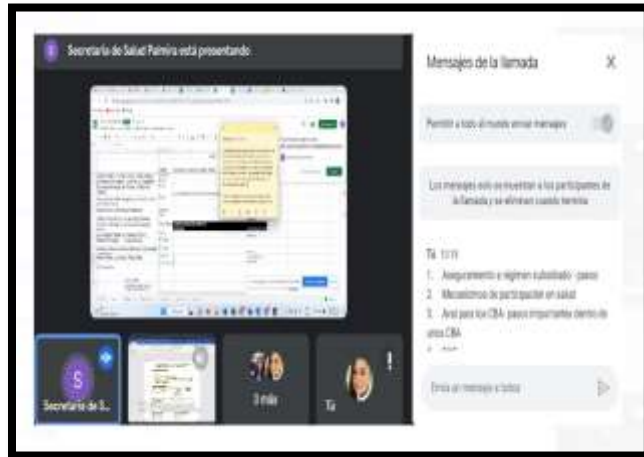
S Secretaría de Salud Palmira está presentando

Mensajes de la llamada

X

Permitir a todos el mundo enviar mensajes

Los mensajes solo se muestran a los participantes de la llamada y se eliminan cuando termina

Tú 11:11

1. Aseguramiento e régimen subsidiado - pasos
2. Mecanismos de participación en salud
3. Ansi para los CBA: pasos importantes dentro de unos CBA
4. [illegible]

Envía un mensaje a todos

S

Secretaria de S...

3 más

Tú